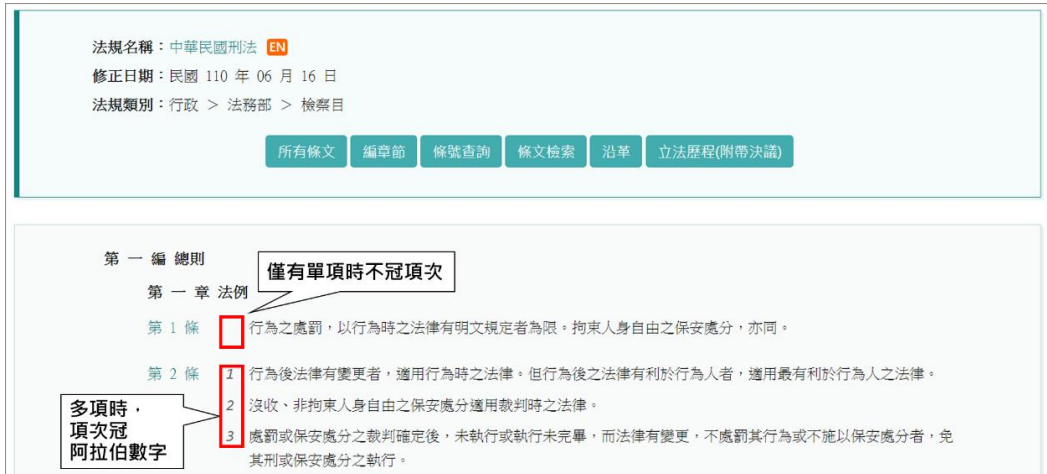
法規名稱：中華民國刑法 EN
修正日期：民國 110 年 06 月 16 日
法規類別：行政 > 法務部 > 檢察目

所有條文 編章節 條號查詢 條文檢索 沿革 立法歷程(附帶決議)

第 一 編 總則
第 一 章 法例

僅有單項時不冠項次

第 1 條 行為之處罰，以行為時之法律有明文規定者為限。拘束人身自由之保安處分，亦同。

第 2 條 1 行為後法律有變更者，適用行為時之法律。但行為後之法律有利於行為人者，適用最有利於行為人之法律。
2 沒收、非拘束人身自由之保安處分適用裁判時之法律。
3 處罰或保安處分之裁判確定後，未執行或執行未完畢，而法律有變更，不處罰其行為或不施以保安處分者，免其刑或保安處分之執行。

多項時，項次冠阿拉伯數字